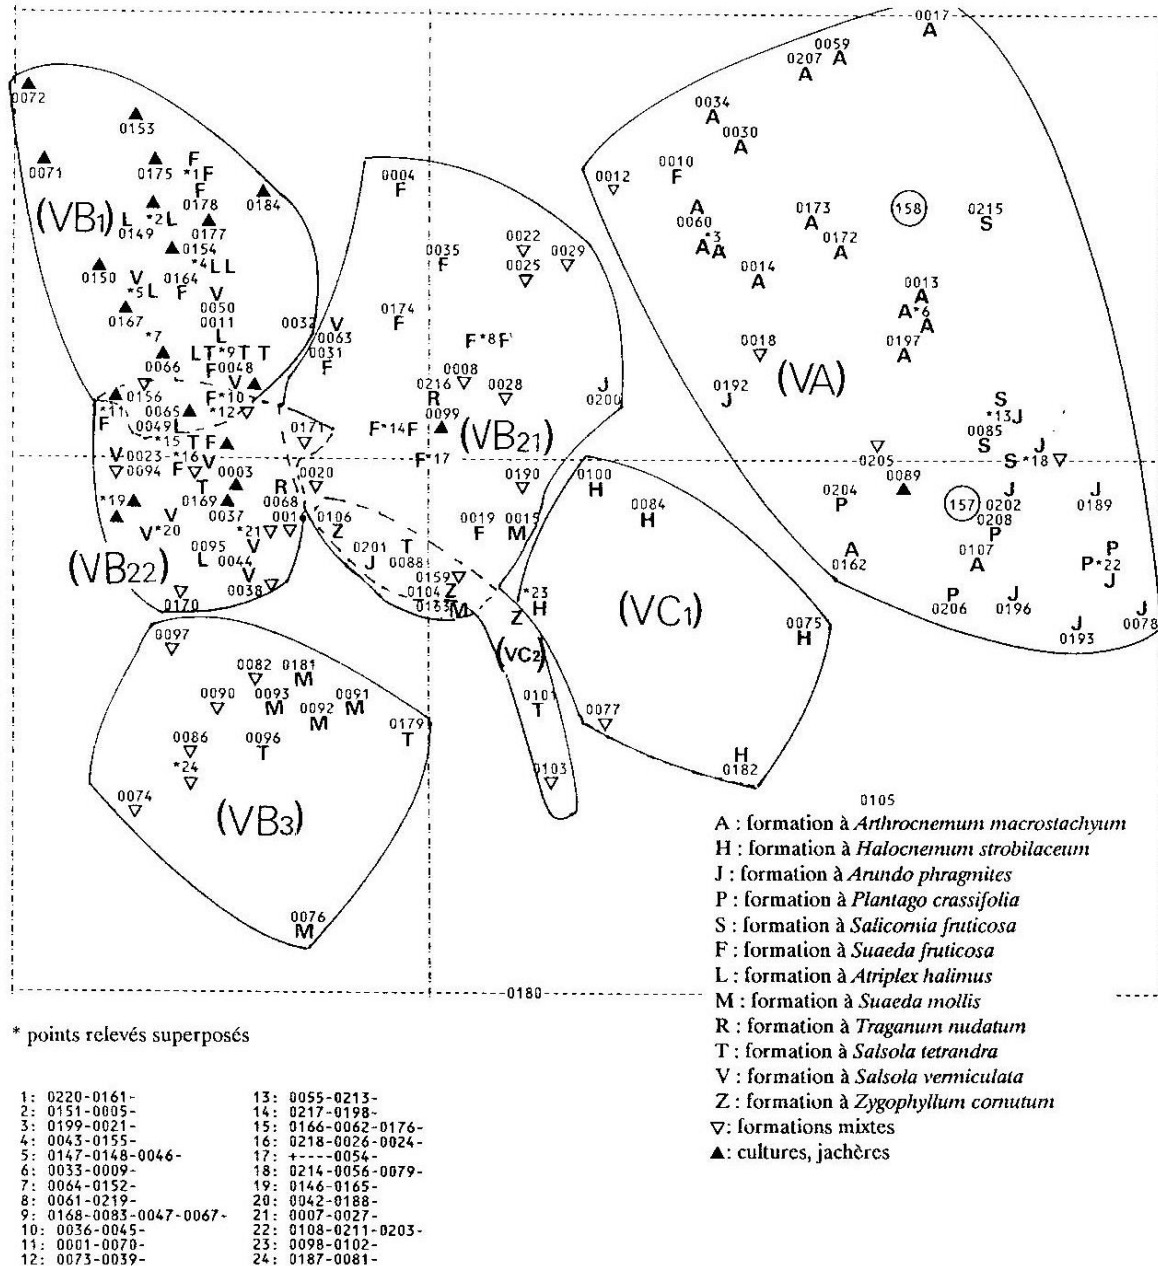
0017 A
0059
0207 A
A
0072
0153
0071
0175 *1F
F
0184
(VB1)
0178
*2L
0149
0177
0154
*4L L
0150 V
*5L
0164 F
V
0167
0050
0011
*7
0066
L
LT*9T T
F
0048
0156
*11
F
0065
*10
*12
0049
*15 T F
V 0023 *16
0094 F
V
0003
*19
V
0169
0037
V*20
*21
0095
L 0044
V
(VB22)
0038
0170
0004
F
0035
F
0174
F
0032 V
0063
0031
F
0022
0029
0025
F*8F
0008
0216
R
0028
J
0200
0099
F*14F
(VB21)
0171
F*17
0020
R
0068
001
0106
Z
0201 T
J
0088
0159
0104 Z
0183 M
0190
0019
F
0015
M
0034
A
0030
A
0010
F
0012
A
0060
*3
AA
0173
A
0172
A
158
0215
S
0014
A
0013
A
A*6
A
0197
A
0018
0192
J
(VA)
S
*13J
0085
S
J
0205
S*18
0100
H
0084
H
0089
0204
P
157 0202
0208
P
J
0189
A
0162
0107
A
P
P*22
J
*23
H
Z
(VC1)
0075
H
P
0206
J
0196
J
0193
J
0078
(VC2)
0101
T
0077
0103
H
0182
0097
0082 0181
M
0090
0093
M
0092
M
0091
M
0179
T
0086
*24
0096
T
0074
(VB3)
0076
M
0180
0105
A : formation à Arthrocnemum macrostachyum
H : formation à Halocnemum strobilaceum
J : formation à Arundo phragmites
P : formation à Plantago crassifolia
S : formation à Salicornia fruticosa
F : formation à Suaeda fruticosa
L : formation à Atriplex halimus
M : formation à Suaeda mollis
R : formation à Traganum nudatum
T : formation à Salsola tetrandra
V : formation à Salsola vermiculata
Z : formation à Zygophyllum cornutum
▽: formations mixtes
▲: cultures, jachères

* points relevés superposés

1: 0220-0161-
2: 0151-0805-
3: 0199-0021-
4: 0043-0155-
5: 0147-0148-0046-
6: 0033-0009-
7: 0064-0152-
8: 0061-0219-
9: 0168-0083-0047-0067-
10: 0036-0045-
11: 0001-0070-
12: 0073-0039-
13: 0055-0213-
14: 0217-0198-
15: 0166-0062-0176-
16: 0218-0026-0024-
17: +----0054-
18: 0214-0056-0079-
19: 0146-0165-
20: 0042-0188-
21: 0007-0027-
22: 0108-0211-0203-
23: 0098-0102-
24: 0187-0081-